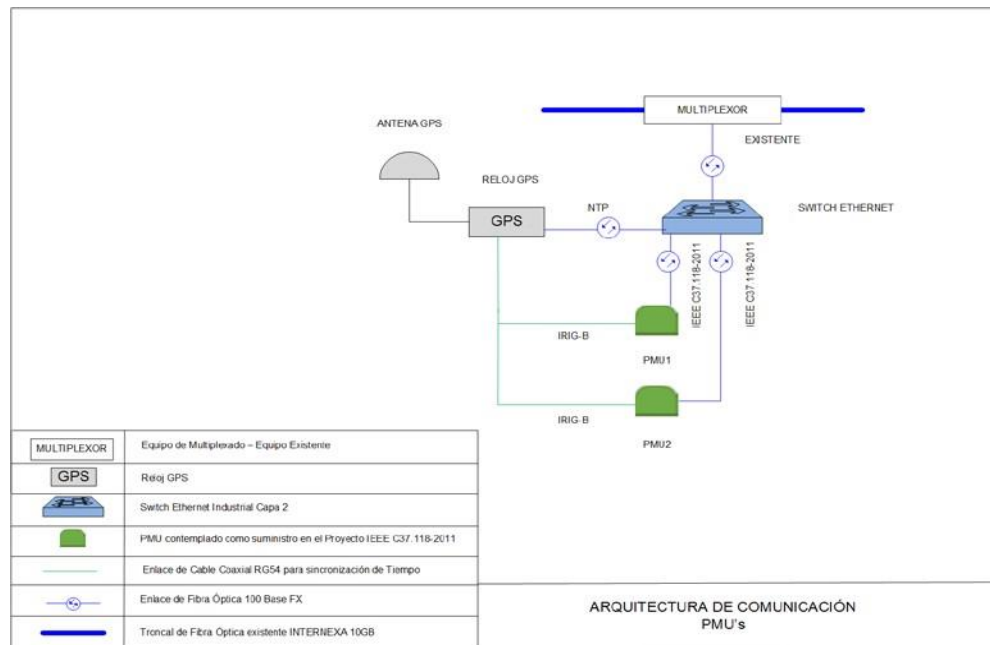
MULTIPLEXOR

EXISTENTE

ANTENA GPS

RELOJ GPS

GPS

NTP

SWITCH ETHERNET

IEEE C37.118-2011

IEEE C37.118-2011

IRIG-B

PMU1

IRIG-B

PMU2

| | |
|---|---|
| MULTIPLEXOR | Equipo de Multiplexado – Equipo Existente |
| GPS | Reloj GPS |
| | Switch Ethernet Industrial Capa 2 |
| | PMU contemplado como suministro en el Proyecto IEEE C37.118-2011 |
| | Enlace de Cable Coaxial RG54 para sincronización de Tiempo |
| | Enlace de Fibra Óptica 100 Base FX |
| | Troncal de Fibra Óptica existente INTERNEXA 10GB |

ARQUITECTURA DE COMUNICACIÓN
PMU's